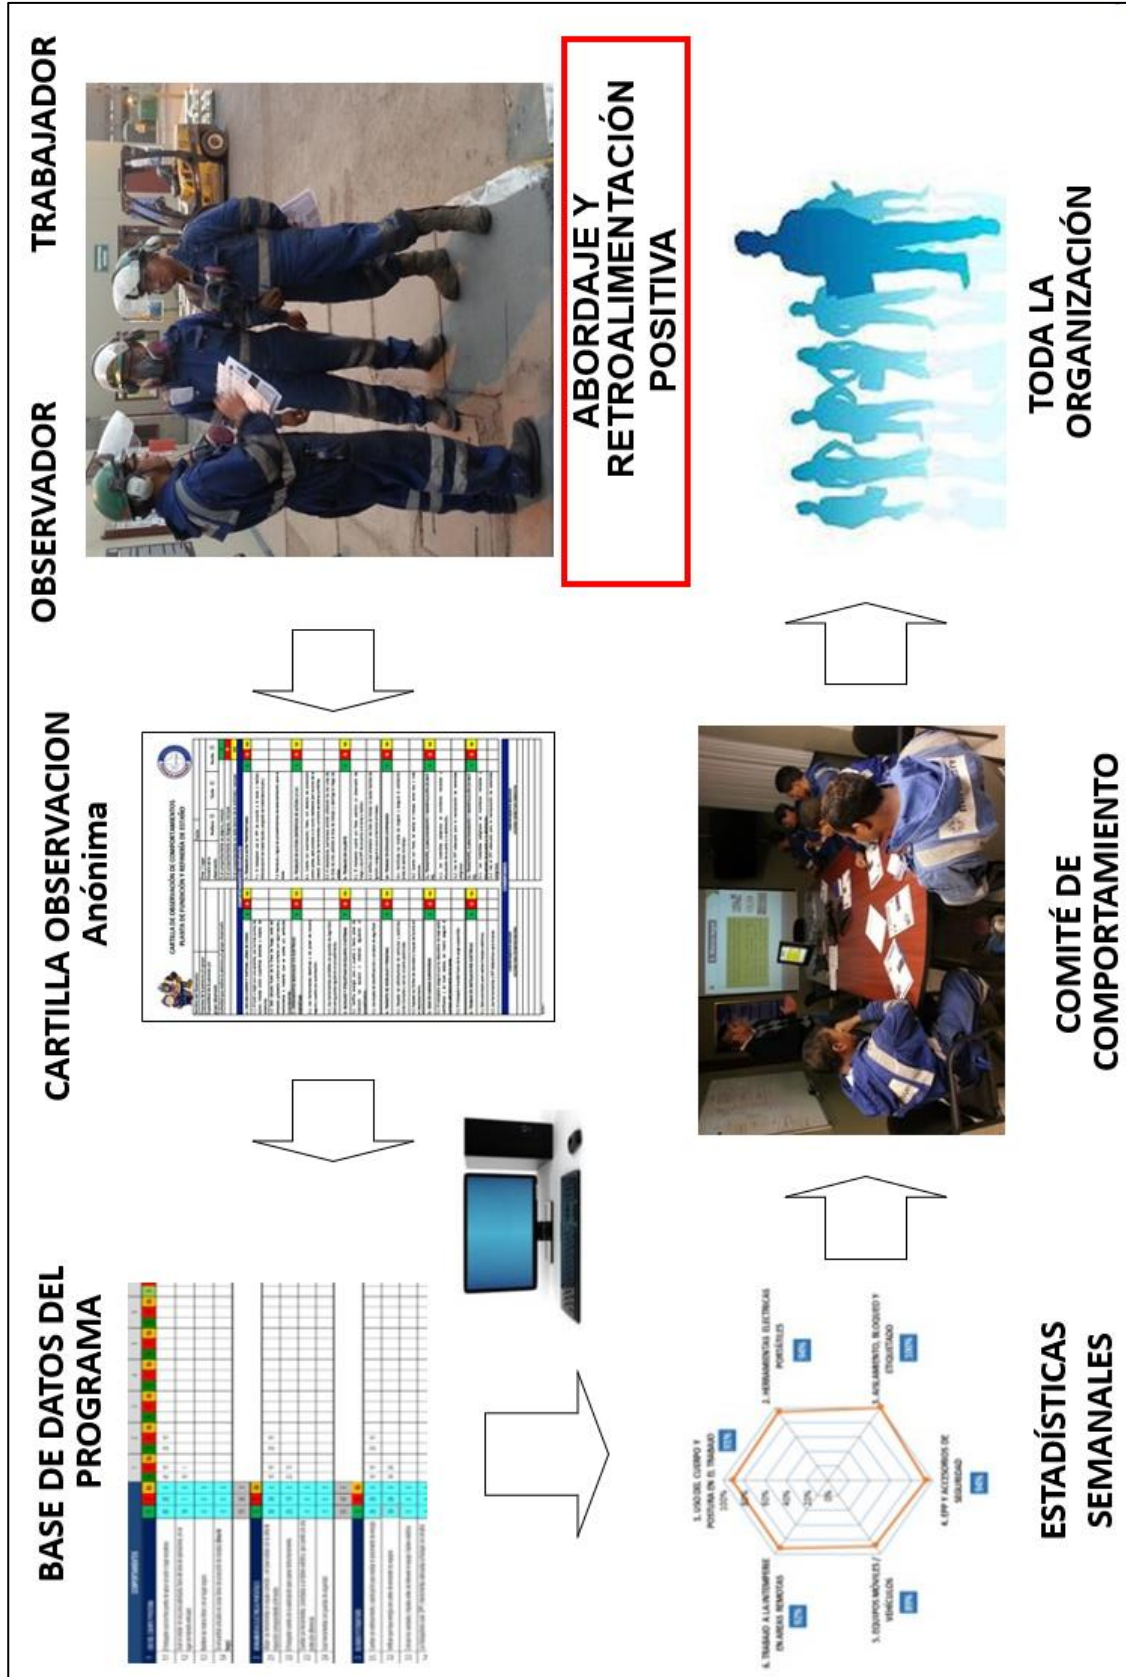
OBSERVADOR

TRABAJADOR

CARTILLA OBSERVACION Anónima

CARTILLA DE OBSERVACIÓN DE COMPORTAMIENTOS PLANTA DE FUNDICIÓN Y REFINERÍA DE ESTAÑO

BASE DE DATOS DEL PROGRAMA

ABORDAJE Y RETROALIMENTACIÓN POSITIVA

TODA LA ORGANIZACIÓN

COMITÉ DE COMPORTAMIENTO

ESTADÍSTICAS SEMANALES

1. USO DEL CUERPO Y POSTURA EN EL TRABAJO

2. HERRAMIENTAS ELECTRICAS PORTÁTILES

3. AISLAMIENTO, BLOQUEO Y ETIQUETADO

4. EPP Y ACCESORIOS DE SEGURIDAD

5. EQUIPOS MÓVILES / VEHÍCULOS

6. TRABAJO A LA INTEMPERIE EN ÁREAS REMOTAS

100%

75%

50%

25%

0%